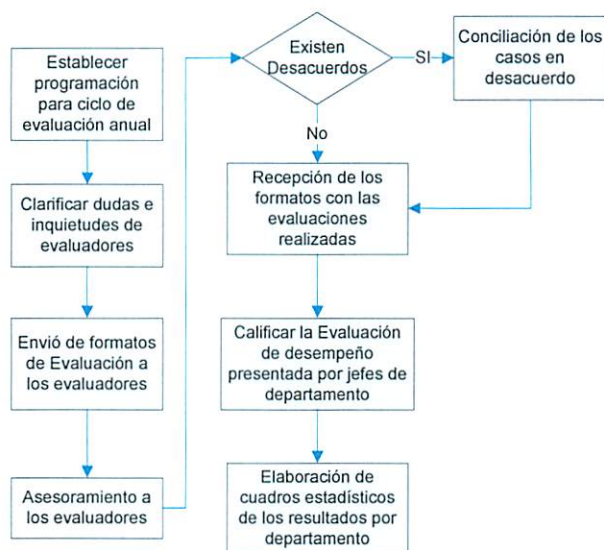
Establecer programación para ciclo de evaluación anual

Clarificar dudas e inquietudes de evaluadores

Envió de formatos de Evaluación a los evaluadores

Asesoramiento a los evaluadores

Existen Desacuerdos

SI

Conciliación de los casos en desacuerdo

No

Recepción de los formatos con las evaluaciones realizadas

Calificar la Evaluación de desempeño presentada por jefes de departamento

Elaboración de cuadros estadísticos de los resultados por departamento